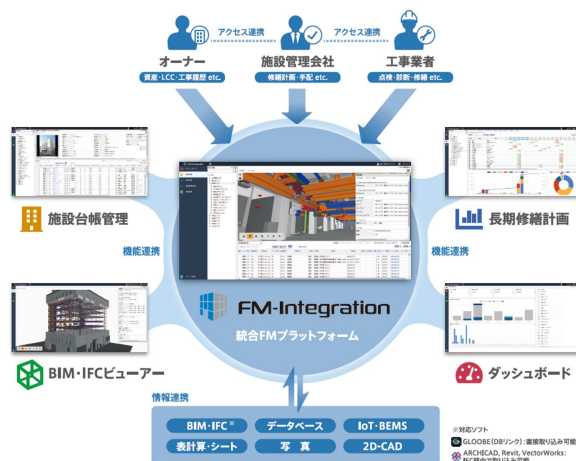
アクセス連携

アクセス連携

オーナー
資産・LCC・工事履歴 etc.

施設管理会社
修繕計画・手配 etc.

工事業者
点検・診断・修繕 etc.

施設台帳管理

長期修繕計画

機能連携

機能連携

FM-Integration

統合FMプラットフォーム

BIM・IFCビューアー

ダッシュボード

情報連携

BIM・IFC®

データベース

IoT・BEMS

表計算・シート

写真

2D-CAD

※対応ソフト
GLOOBE(DBリンク)：直接取り込み可能
ARCHICAD, Revit, VectorWorks: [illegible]